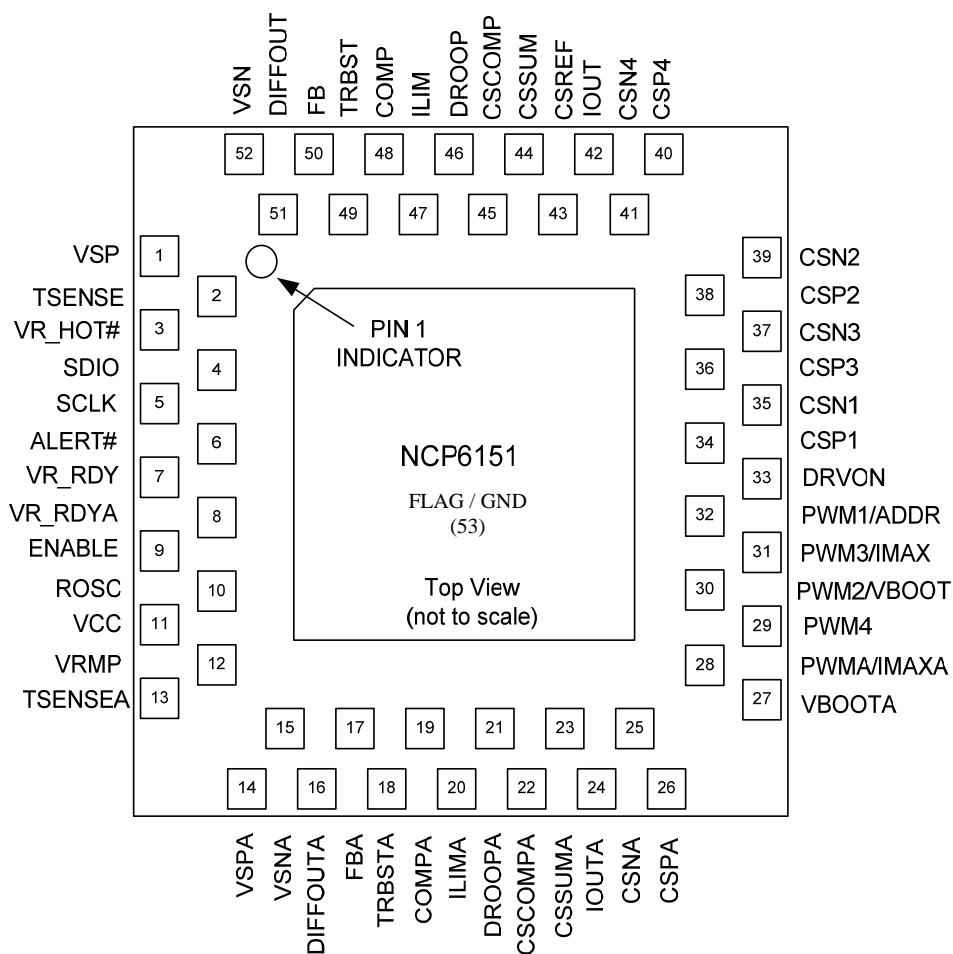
VSN DIFFOUT FB TRBST COMP ILIM DROOP CSCOMP CSSUM CSREF IOUT CSN4 CSP4

52 50 48 46 44 42 40

51 49 47 45 43 41

VSP 1
TSENSE 2
VR_HOT# 3
SDIO 4
SCLK 5
ALERT# 6
VR_RDY 7
VR_RDYA 8
ENABLE 9
ROSC 10
VCC 11
VRMP 12
TSENSEA 13

PIN 1 INDICATOR

NCP6151

FLAG / GND (53)

Top View (not to scale)

39 CSN2
38 CSP2
37 CSN3
36 CSP3
35 CSN1
34 CSP1
33 DRVON
32 PWM1/ADDR
31 PWM3/IMAX
30 PWM2/VBOOT
29 PWM4
28 PWMA/IMAXA
27 VBOOTA

15 17 19 21 23 25

14 16 18 20 22 24 26

VSPA VSNA DIFFOUTA FBA TRBSTA COMPA ILIMA DROOPA CSCOMPA CSSUMA IOUTA CSNA CSPA